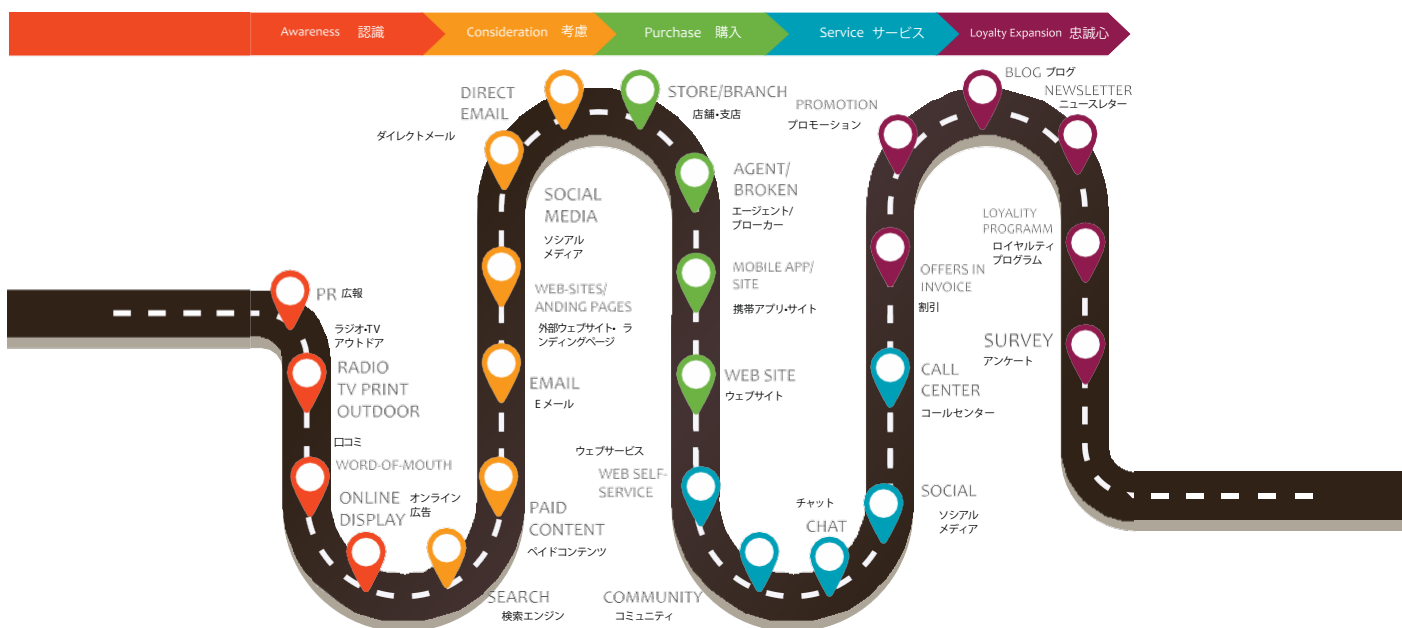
Awareness 認識 Consideration 考慮 Purchase 購入 Service サービス Loyalty Expansion 忠誠心

PR 広報

ラジオ・TV アウトドア

RADIO TV PRINT OUTDOOR

口コミ

WORD-OF-MOUTH

ONLINE DISPLAY

オンライン 広告

SEARCH 検索エンジン

PAID CONTENT

ペイドコンテンツ

EMAIL

E メール

WEB-SITES/ ANDING PAGES

外部ウェブサイト・ランディングページ

SOCIAL MEDIA

ソシアル メディア

DIRECT EMAIL

ダイレクトメール

STORE/BRANCH

店舗・支店

AGENT/ BROKEN

エージェント/ ブローカー

MOBILE APP/ SITE

携帯アプリ・サイト

WEB SITE

ウェブサイト

ウェブサービス

WEB SELF-SERVICE

COMMUNITY

コミュニティ

チャット

CHAT

SOCIAL

ソシアル メディア

CALL CENTER

コールセンター

OFFERS IN INVOICE

割引

PROMOTION

プロモーション

BLOG ブログ

NEWSLETTER

ニュースレター

LOYALITY PROGRAMM

ロイヤルティ プログラム

SURVEY

アンケート